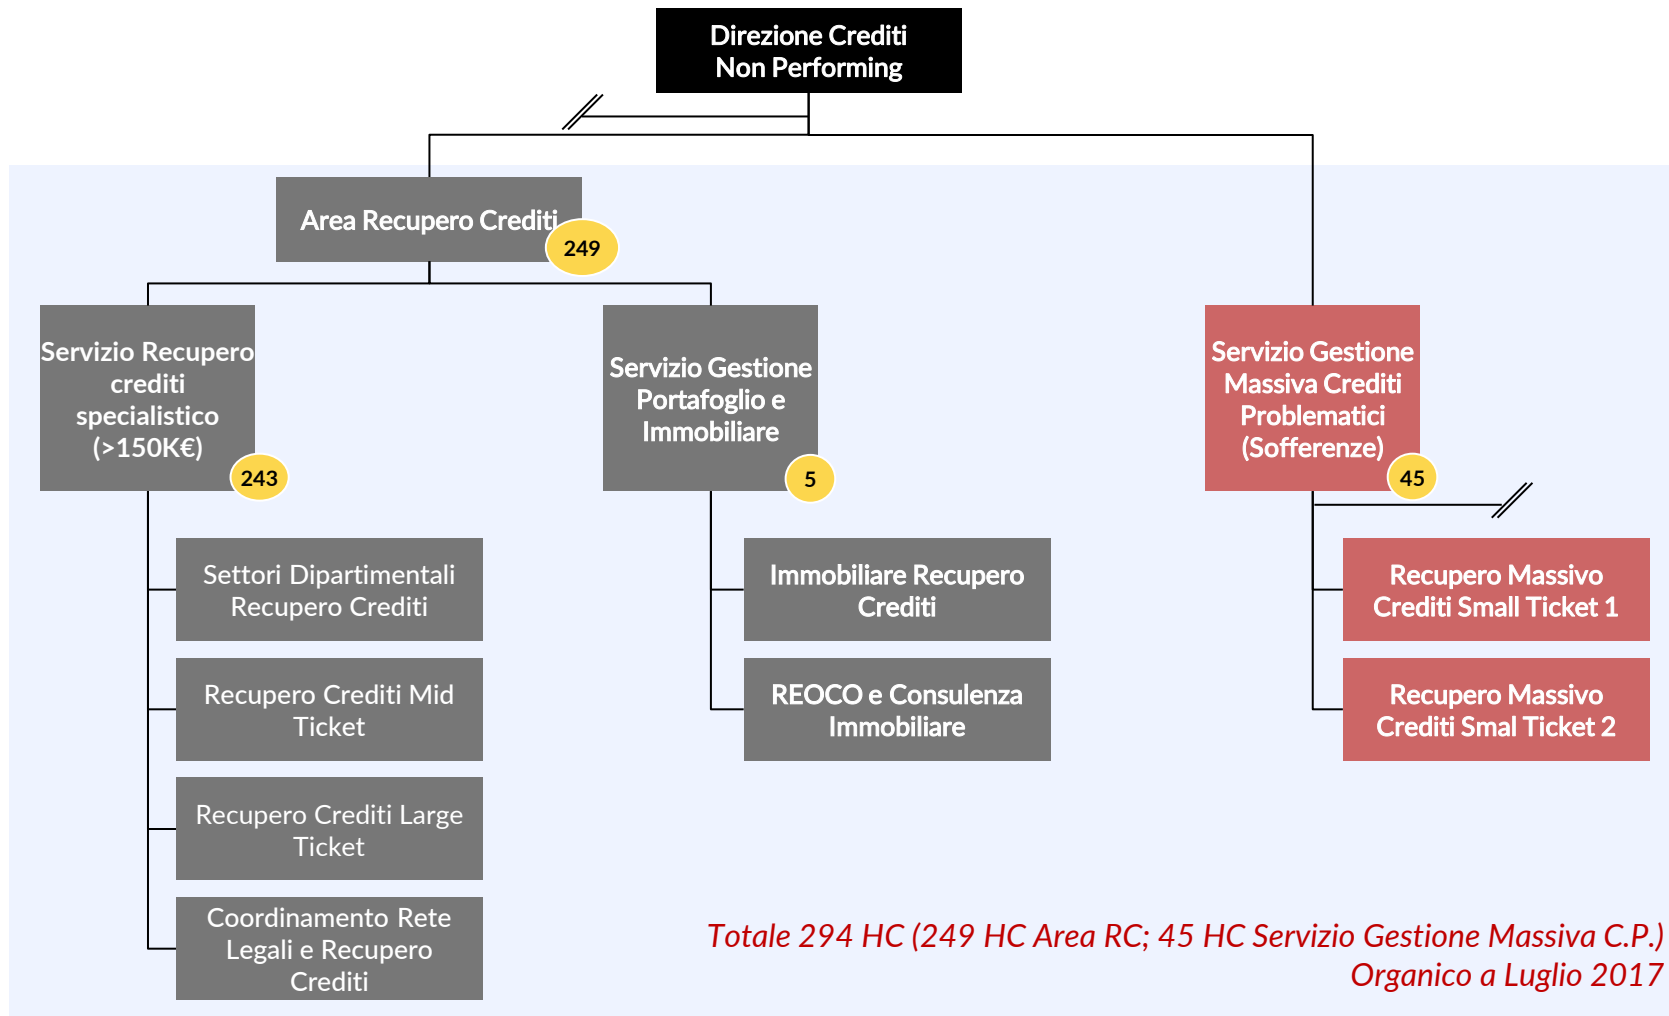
Direzione Crediti Non Performing

Area Recupero Crediti
249

Servizio Recupero crediti specialistico (>150K€)
243

Servizio Gestione Portafoglio e Immobiliare
5

Servizio Gestione Massiva Crediti Problematici (Sofferenze)
45

Settori Dipartimentali Recupero Crediti

Recupero Crediti Mid Ticket

Recupero Crediti Large Ticket

Coordinamento Rete Legali e Recupero Crediti

Immobiliare Recupero Crediti

REOCO e Consulenza Immobiliare

Recupero Massivo Crediti Small Ticket 1

Recupero Massivo Crediti Smal Ticket 2

Totale 294 HC (249 HC Area RC; 45 HC Servizio Gestione Massiva C.P.)
Organico a Luglio 2017